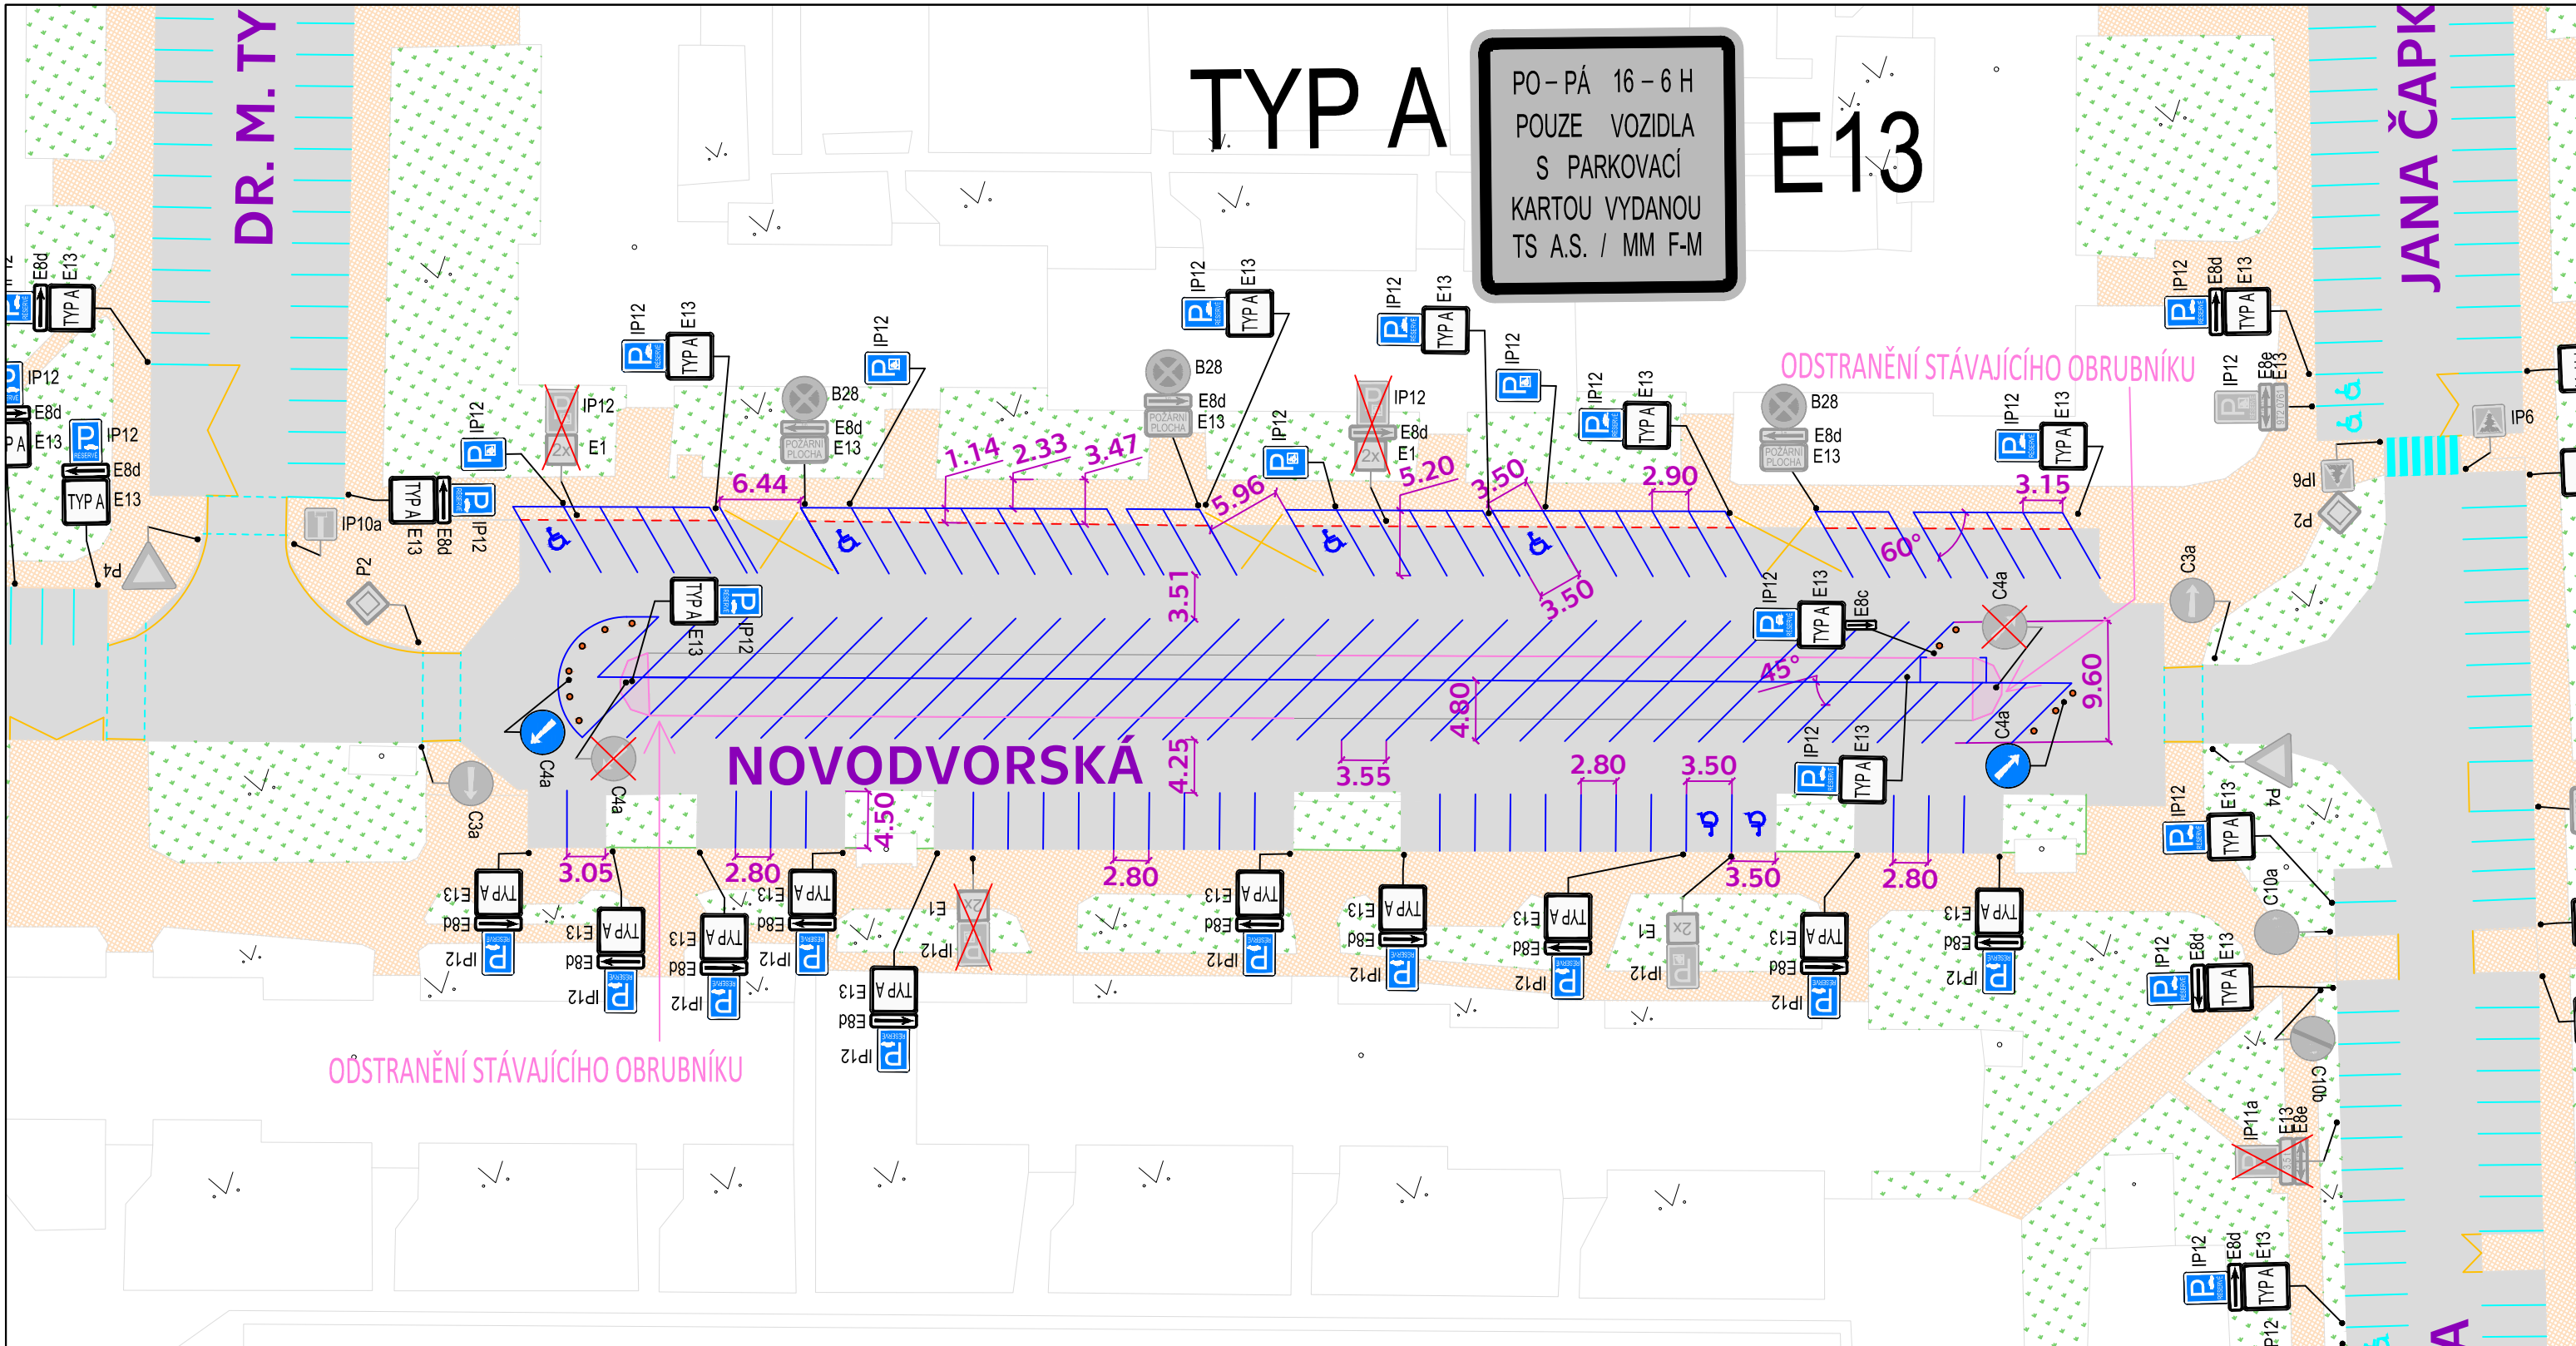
TYP A

PO – PÁ 16 – 6 H
POUZE VOZIDLA
S PARKOVACÍ
KARTOU VYDANOU
TS A.S. / MM F-M

E13

DR. M. TY

JANA ČAPK

ODSTRANĚNÍ STÁVAJÍCÍHO OBRUBNÍKU

NOVODVORSKÁ

ODSTRANĚNÍ STÁVAJÍCÍHO OBRUBNÍKU

IP12 E8d E13 TYP A
IP12 E8d E13 TYP A
IP12 E8d E13 TYP A
IP10a
P2
P4
IP12 E13 TYP A
IP12 E1 2x
IP12
B28 E8d E13 POŽÁRNÍ PLOCHA
IP12 E13 TYP A
B28 E8d E13 POŽÁRNÍ PLOCHA
IP12
IP12 E8d E1 2x
IP12 E13 TYP A
IP12
IP12 E13 TYP A
B28 E8d E13 POŽÁRNÍ PLOCHA
IP12 E13 TYP A
IP12 E8d E13 TYP A
IP12 E8e E13
IP6
9dl
P2
C3a
IP12 E13 TYP A
IP12 E13 E8c TYP A
C4a
C4a
C4a
C4a
C3a
P4
IP12 E13 TYP A
C10a
IP12 E8d E13 TYP A
C10b
IP11a E13 E8e
IP12 E8d E13 TYP A

6.44
1.14
2.33
3.47
5.96
5.20
3.50
2.90
3.15
60°
3.51
3.50
45°
9.60
4.80
4.25
4.50
3.55
2.80
3.50
3.05
2.80
2.80
3.50
2.80

TYP A E13 E8d IP12
TYP A E13 E8d IP12
TYP A E13 E8d IP12
TYP A E13 E8d IP12
TYP A E13 E8d IP12
E1 2x IP12
TYP A E13 E8d IP12
TYP A E13 E8d IP12
TYP A E13 E8d IP12
E1 2x IP12
TYP A E13 E8d IP12
TYP A E13 E8d IP12